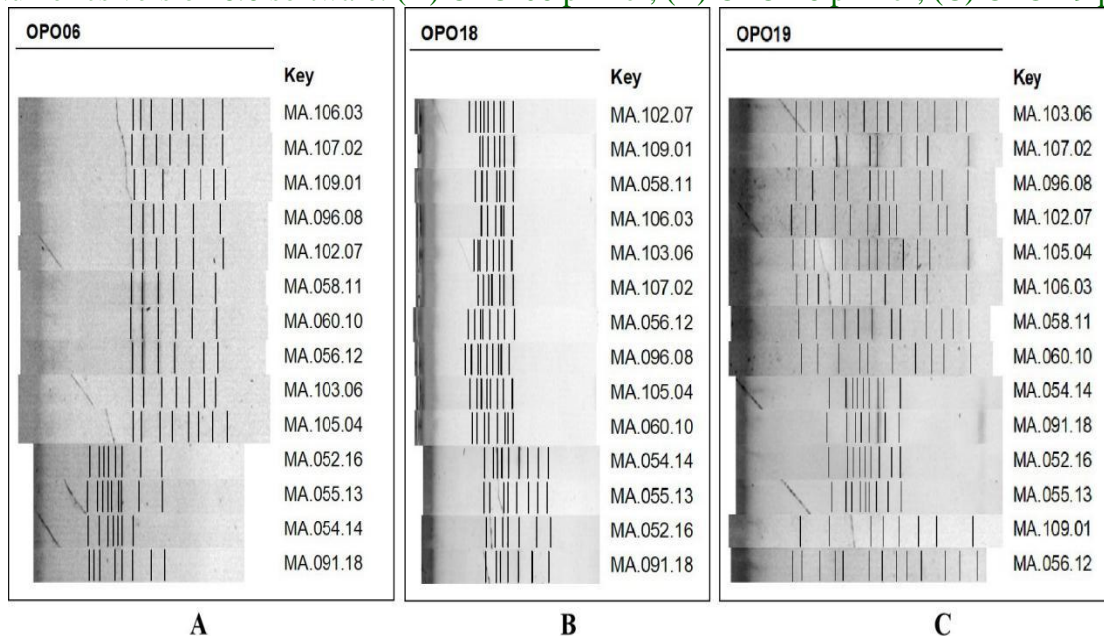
OPO06

Key
MA.106.03
MA.107.02
MA.109.01
MA.096.08
MA.102.07
MA.058.11
MA.060.10
MA.056.12
MA.103.06
MA.105.04
MA.052.16
MA.055.13
MA.054.14
MA.091.18

A

OPO18

Key
MA.102.07
MA.109.01
MA.058.11
MA.106.03
MA.103.06
MA.107.02
MA.056.12
MA.096.08
MA.105.04
MA.060.10
MA.054.14
MA.055.13
MA.052.16
MA.091.18

B

OPO19

Key
MA.103.06
MA.107.02
MA.096.08
MA.102.07
MA.105.04
MA.106.03
MA.058.11
MA.060.10
MA.054.14
MA.091.18
MA.052.16
MA.055.13
MA.109.01
MA.056.12

C